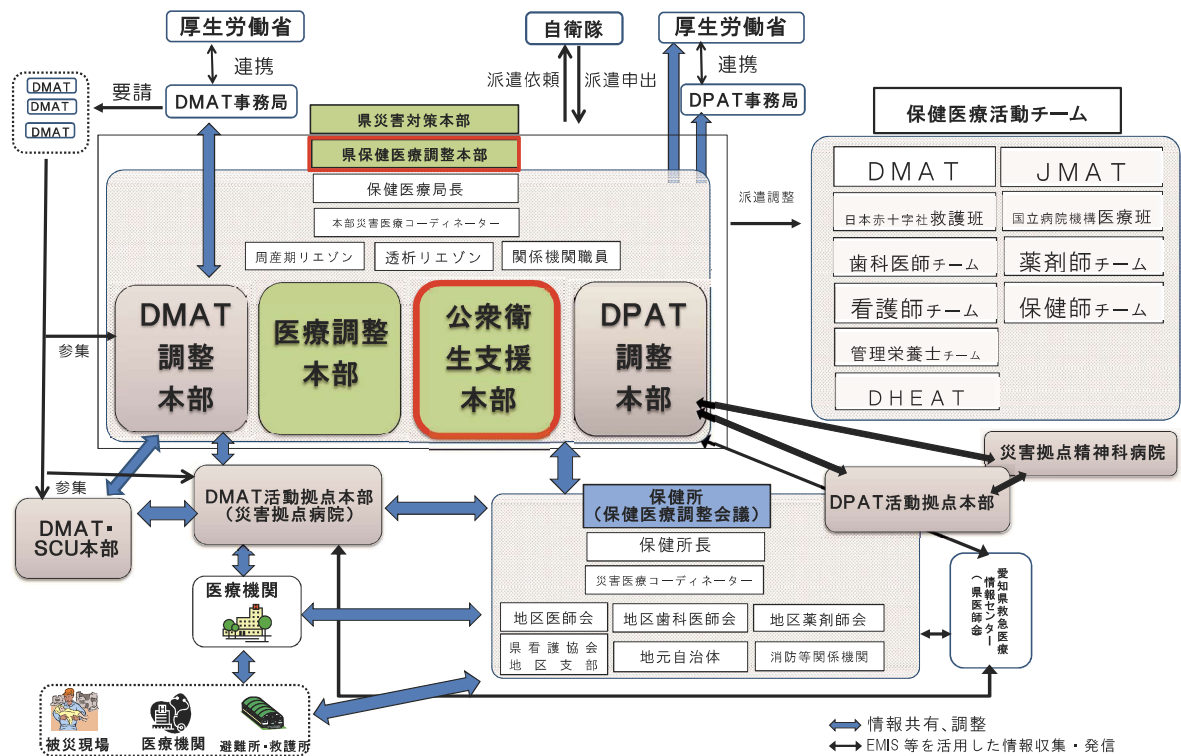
厚生労働省
連携
DMAT
DMAT
DMAT
要請
DMAT事務局
自衛隊
派遣依頼
派遣申出
厚生労働省
連携
DPAT事務局
保健医療活動チーム
県災害対策本部
県保健医療調整本部
保健医療局長
本部災害医療コーディネーター
周産期リエゾン
透析リエゾン
関係機関職員
派遣調整
DMAT
JMAT
日本赤十字社救護班
国立病院機構医療班
歯科医師チーム
薬剤師チーム
看護師チーム
保健師チーム
管理栄養士チーム
DHEAT
参集
DMAT調整本部
医療調整本部
公衆衛生支援本部
DPAT調整本部
災害拠点精神科病院
参集
DMAT活動拠点本部（災害拠点病院）
DPAT活動拠点本部
DMAT・SCU本部
保健所（保健医療調整会議）
保健所長
災害医療コーディネーター
医療機関
地区医師会
地区歯科医師会
地区薬剤師会
県看護協会地区支部
地元自治体
消防等関係機関
愛知県救急医療情報センター（県医師会）
被災現場
医療機関
避難所・救護所
情報共有、調整
EMIS 等を活用した情報収集・発信